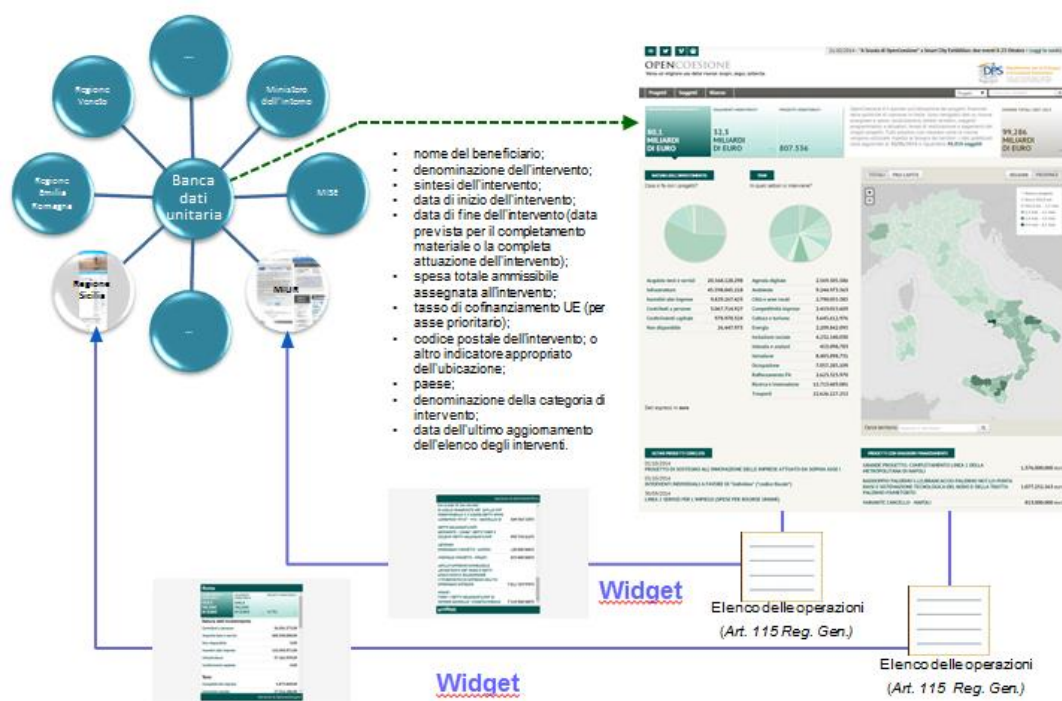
Banca dati unitaria

Regione Veneto

Ministero dell'Interno

MISE

Regione Emilia Romagna

Regione Sicilia

MIUR

—

—

nome del beneficiario;
denominazione dell'intervento;
sintesi dell'intervento;
data di inizio dell'intervento;
data di fine dell'intervento (data prevista per il completamento materiale o la completa attuazione dell'intervento);
spesa totale ammissibile assegnata all'intervento;
tasso di cofinanziamento UE (per asse prioritario);
codice postale dell'intervento; o altro indicatore appropriato dell'ubicazione;
paese;
denominazione della categoria di intervento;
data dell'ultimo aggiornamento dell'elenco degli interventi.

OPENCOESIONE

80,1 MILIARDI DI EURO

52,5 MILIARDI DI EURO

807.536

99,286 MILIARDI DI EURO

Widget

Widget

Elenco delle operazioni
(Art. 115 Reg. Gen.)

Elenco delle operazioni
(Art. 115 Reg. Gen.)